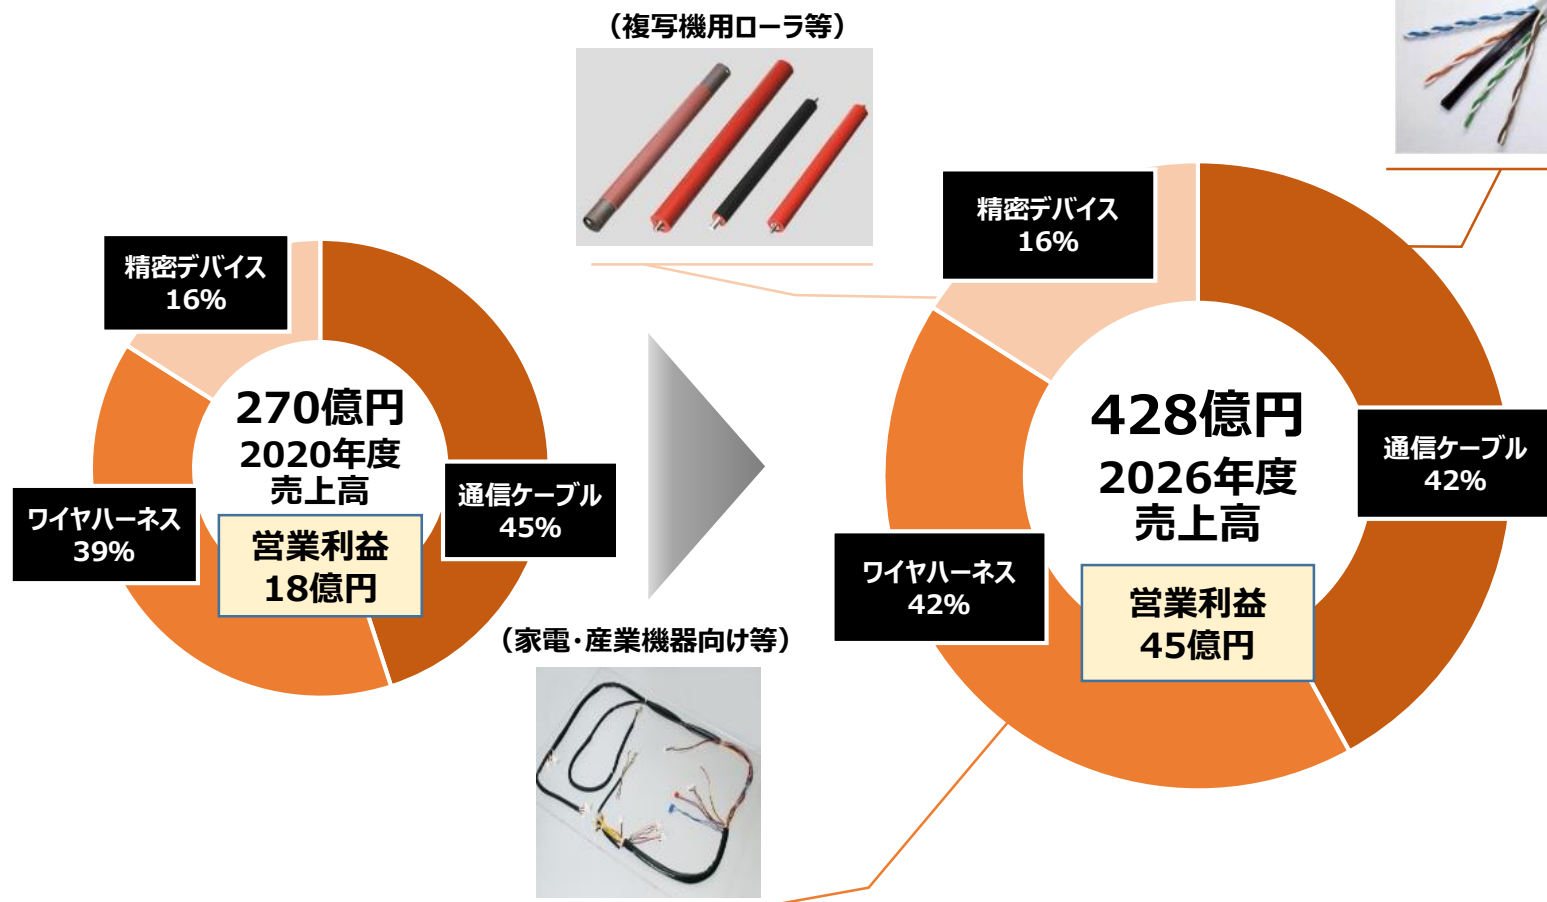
（複写機用ローラ等）

精密デバイス
16%

270億円
2020年度
売上高

営業利益
18億円

通信ケーブル
45%

ワイヤハーネス
39%

（家電･産業機器向け等）

精密デバイス
16%

428億円
2026年度
売上高

営業利益
45億円

通信ケーブル
42%

ワイヤハーネス
42%